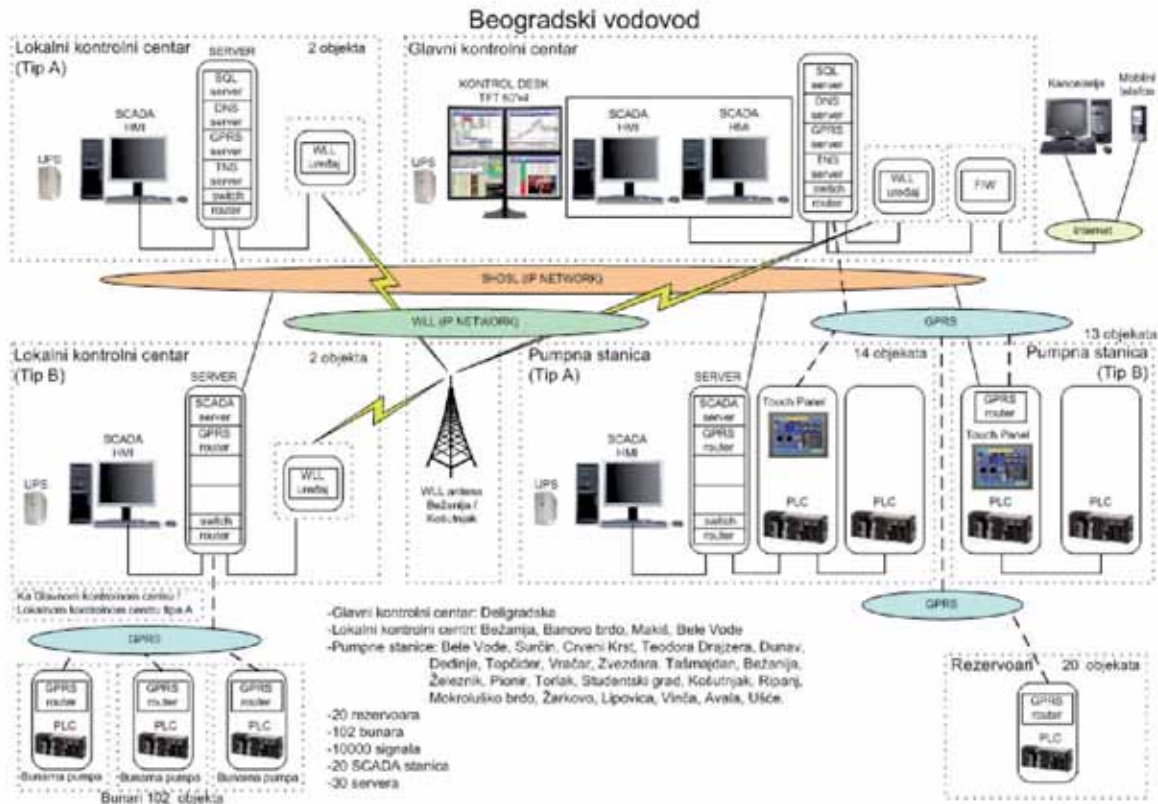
Beogradski vodovod

Lokalni kontrolni centar (Tip A)

2 objekta

SERVER

SQL server

DNS server

GPRS server

TNS server

switch

router

SCADA HMI

UPS

WLL uređaj

Glavni kontrolni centar

KONTROL DESK TFT 50"x4

SCADA HMI

SCADA HMI

UPS

SQL server

DNS server

GPRS server

TNS server

switch

router

WLL uređaj

F/W

Kancelarije

Mobilni telefon

Internet

SHDSL (IP NETWORK)

WLL (IP NETWORK)

GPRS

13 objekata

Lokalni kontrolni centar (Tip B)

2 objekta

SERVER

SCADA server

GPRS router

switch

router

SCADA HMI

UPS

WLL uređaj

WLL antena Bežanija / Košutnjak

Pumpna stanica (Tip A)

14 objekata

SERVER

SCADA server

GPRS router

switch

router

SCADA HMI

UPS

Touch Panel

PLC

PLC

Pumpna stanica (Tip B)

GPRS router

Touch Panel

PLC

PLC

Ka Glavnom kontrolnom centru / Lokalnom kontrolnom centru tipa A

GPRS

GPRS router

PLC

Bušotina pumpa

GPRS router

PLC

Bušotina pumpa

GPRS router

PLC

Bušotina pumpa

Bunari 102 objekta

-Glavni kontrolni centar: Deligradska
-Lokalni kontrolni centri: Bežanija, Banovo brdo, Makiš, Bele Vode
-Pumpne stanice: Bele Vode, Surčin, Crveni Krst, Teodora Drajzera, Dunav, Dedinje, Topčider, Vračar, Zvezdara, Tašmajdan, Bežanija, Železnik, Pionir, Torlak, Studentski grad, Košutnjak, Ripanj, Mokroluško brdo, Žarkovo, Lipovica, Vinča, Avala, Ušće.
-20 rezervoara
-102 bunara
-10000 signala
-20 SCADA stanica
-30 servera

GPRS

Rezervoari

20 objekata

GPRS router

PLC